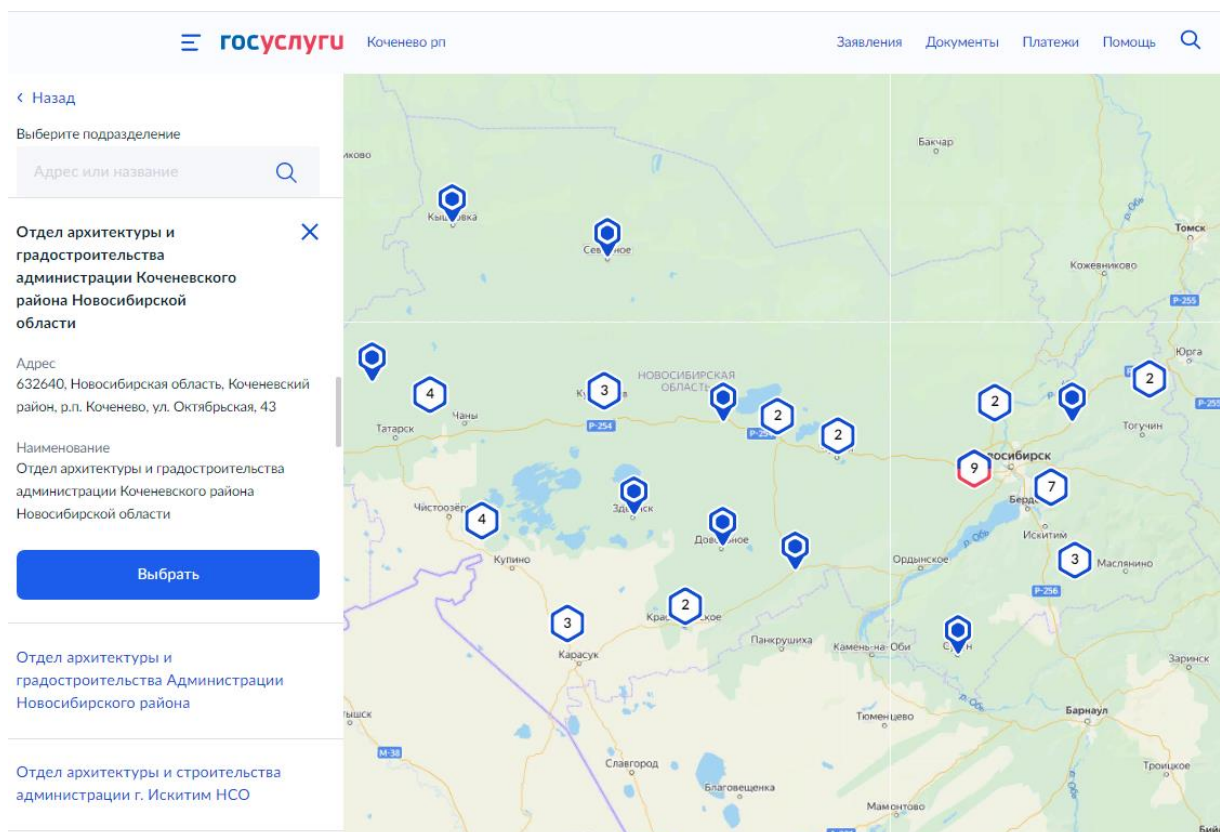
госуслуги Коченево рп

Заявления Документы Платежи Помощь

‹ Назад

Выберите подразделение

Адрес или название

Отдел архитектуры и градостроительства администрации Коченевского района Новосибирской области

Адрес
632640, Новосибирская область, Коченевский район, р.п. Коченево, ул. Октябрьская, 43

Наименование
Отдел архитектуры и градостроительства администрации Коченевского района Новосибирской области

Выбрать

Отдел архитектуры и градостроительства Администрации Новосибирского района

Отдел архитектуры и строительства администрации г. Искитим НСО

Бакчар
Томск
Кожевниково
Р-255
Юрга
Кыштовка
Северное
НОВОСИБИРСКАЯ ОБЛАСТЬ
Татарск
Чаны
Р-254
Тогучин
Новосибирск
Бердск
Искитим
Маслянино
Р-256
Чистоозёрное
Здвинск
Довольное
Ордынское
Купино
Краснозерское
Панкрушиха
Камень-на-Оби
Сузун
Карасук
Заринск
Барнаул
Тюменцево
М-38
Славгород
Благовещенска
Троицкое
Мамонтово
4
3
2
2
2
9
7
4
3
2
3
2